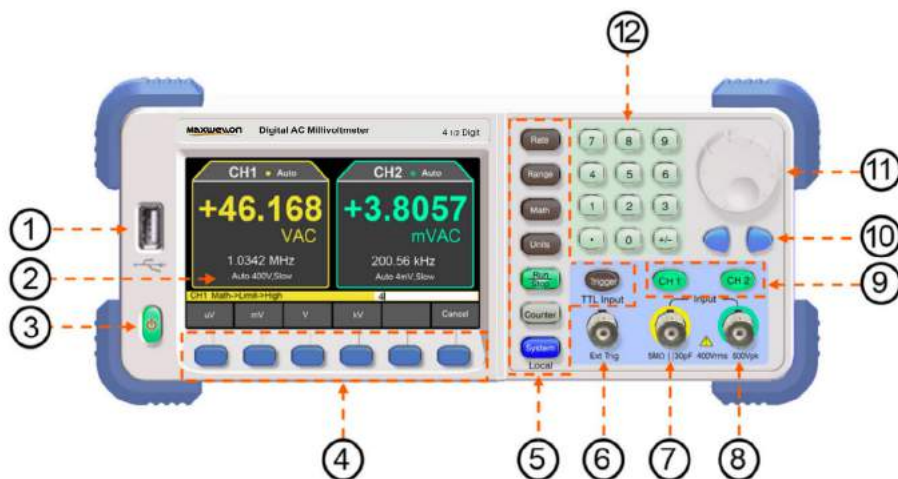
MAXWEWON Digital AC Millivoltmeter 4 1/2 Digit

CH1 Auto
+46.168
VAC
1.0342 MHz
Auto 400V,Slow

CH2 Auto
+3.8057
mVAC
200.56 kHz
Auto 4mV,Slow

CH1 Math->Limit->High
4

uV
mV
V
kV
Cancel

Rate
Range
Math
Units
Run Stop
Counter
System
Local

7 8 9
4 5 6
1 2 3
. 0 +/-

Trigger
TTL Input
CH 1
CH 2
Input

Ext Trig
5MΩ || 30pF
400Vrms
600Vpk

1
2
3
4
5
6
7
8
9
10
11
12